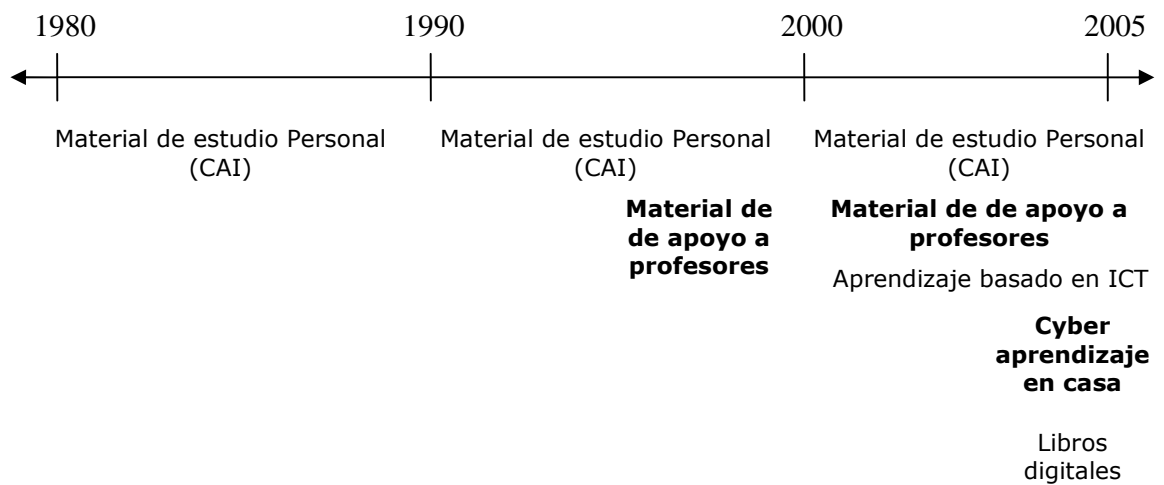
1980

1990

2000

2005

Material de estudio Personal (CAI)

Material de estudio Personal (CAI)

**Material de de apoyo a profesores**

Material de estudio Personal (CAI)

**Material de de apoyo a profesores**

Aprendizaje basado en ICT

**Cyber aprendizaje en casa**

Libros digitales